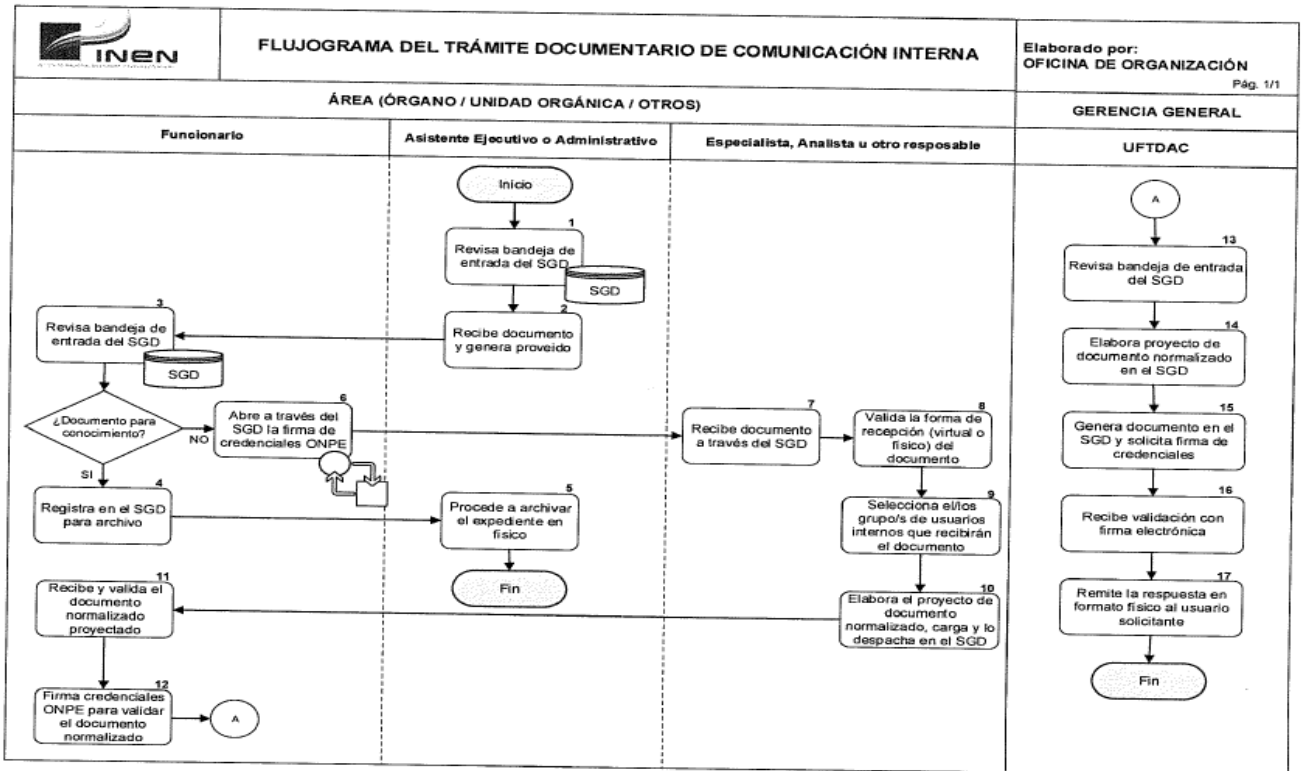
INEN

FLUJOGRAMA DEL TRÁMITE DOCUMENTARIO DE COMUNICACIÓN INTERNA

Elaborado por:
OFICINA DE ORGANIZACIÓN
Pág. 1/1

ÁREA (ÓRGANO / UNIDAD ORGÁNICA / OTROS)

GERENCIA GENERAL

Funcionario

Asistente Ejecutivo o Administrativo

Especialista, Analista u otro resposable

UFTDAC

Inicio

1
Revisa bandeja de entrada del SGD

SGD

2
Recibe documento y genera proveído

3
Revisa bandeja de entrada del SGD

SGD

¿Documento para conocimiento?

NO

6
Abre a través del SGD la firma de credenciales ONPE

SI

4
Registra en el SGD para archivo

5
Procede a archivar el expediente en físico

Fin

7
Recibe documento a través del SGD

8
Valida la forma de recepción (virtual o físico) del documento

9
Selecciona el/los grupo/s de usuarios internos que recibirán el documento

10
Elabora el proyecto de documento normalizado, carga y lo despacha en el SGD

11
Recibe y valida el documento normalizado proyectado

12
Firma credenciales ONPE para validar el documento normalizado

A

A

13
Revisa bandeja de entrada del SGD

14
Elabora proyecto de documento normalizado en el SGD

15
Genera documento en el SGD y solicita firma de credenciales

16
Recibe validación con firma electrónica

17
Remite la respuesta en formato físico al usuario solicitante

Fin